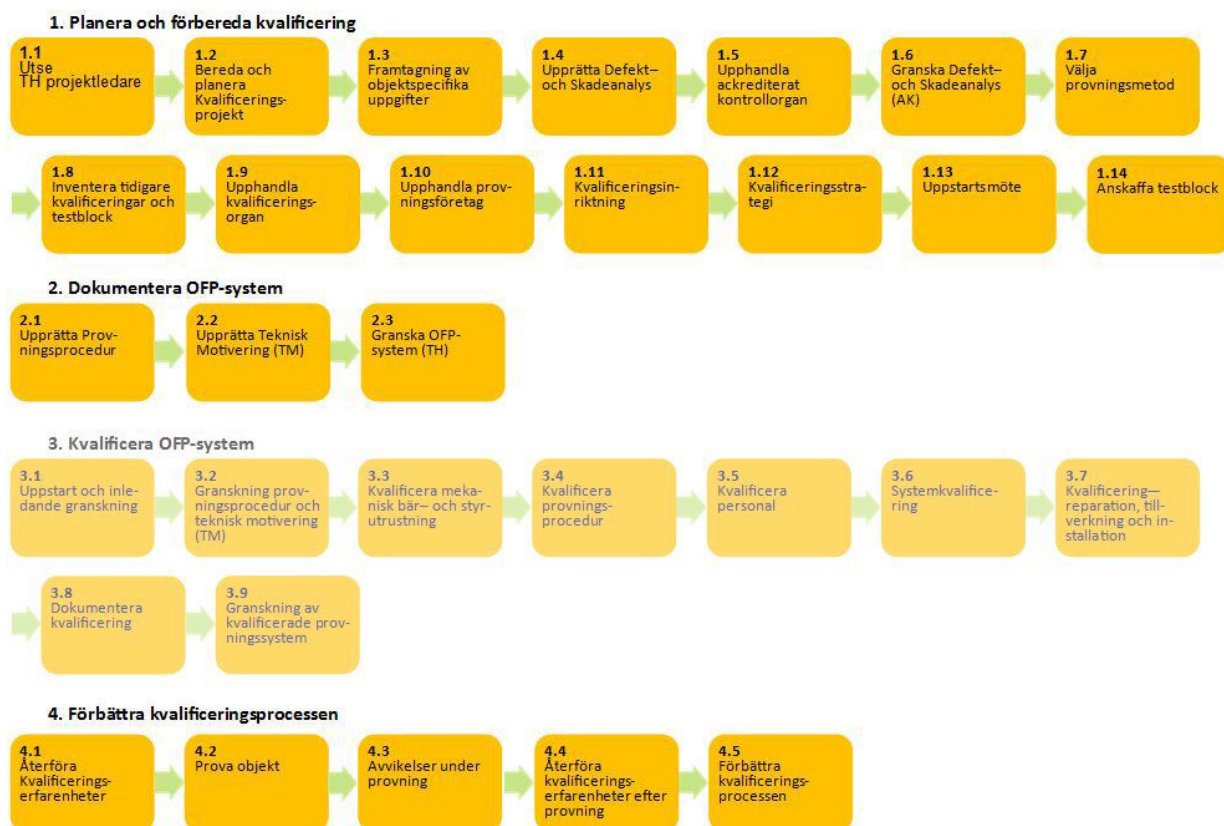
1. Planera och förbereda kvalificering

1.1
Utse TH projektledare

1.2
Bereda och planera Kvalificeringsprojekt

1.3
Framtagning av objektspecifika uppgifter

1.4
Upprätta Defekt– och Skadeanalys

1.5
Upphandla ackrediterat kontrollorgan

1.6
Granska Defekt– och Skadeanalys (AK)

1.7
Välja provningsmetod

1.8
Inventera tidigare kvalificeringar och testblock

1.9
Upphandla kvalificeringsorgan

1.10
Upphandla provningsföretag

1.11
Kvalificeringsinriktning

1.12
Kvalificeringsstrategi

1.13
Uppstartsmöte

1.14
Anskaffa testblock

2. Dokumentera OFP-system

2.1
Upprätta Provningsprocedur

2.2
Upprätta Teknisk Motivering (TM)

2.3
Granska OFP-system (TH)

3. Kvalificera OFP-system

3.1
Uppstart och inledande granskning

3.2
Granskning provningsprocedur och teknisk motivering (TM)

3.3
Kvalificera mekanisk bär– och styrutrustning

3.4
Kvalificera provningsprocedur

3.5
Kvalificera personal

3.6
Systemkvalificering

3.7
Kvalificering—reparation, tillverkning och installation

3.8
Dokumentera kvalificering

3.9
Granskning av kvalificerade provningssystem

4. Förbättra kvalificeringsprocessen

4.1
Återföra Kvalificeringserfarenheter

4.2
Prova objekt

4.3
Avvikelser under provning

4.4
Återföra kvalificeringserfarenheter efter provning

4.5
Förbättra kvalificeringsprocessen